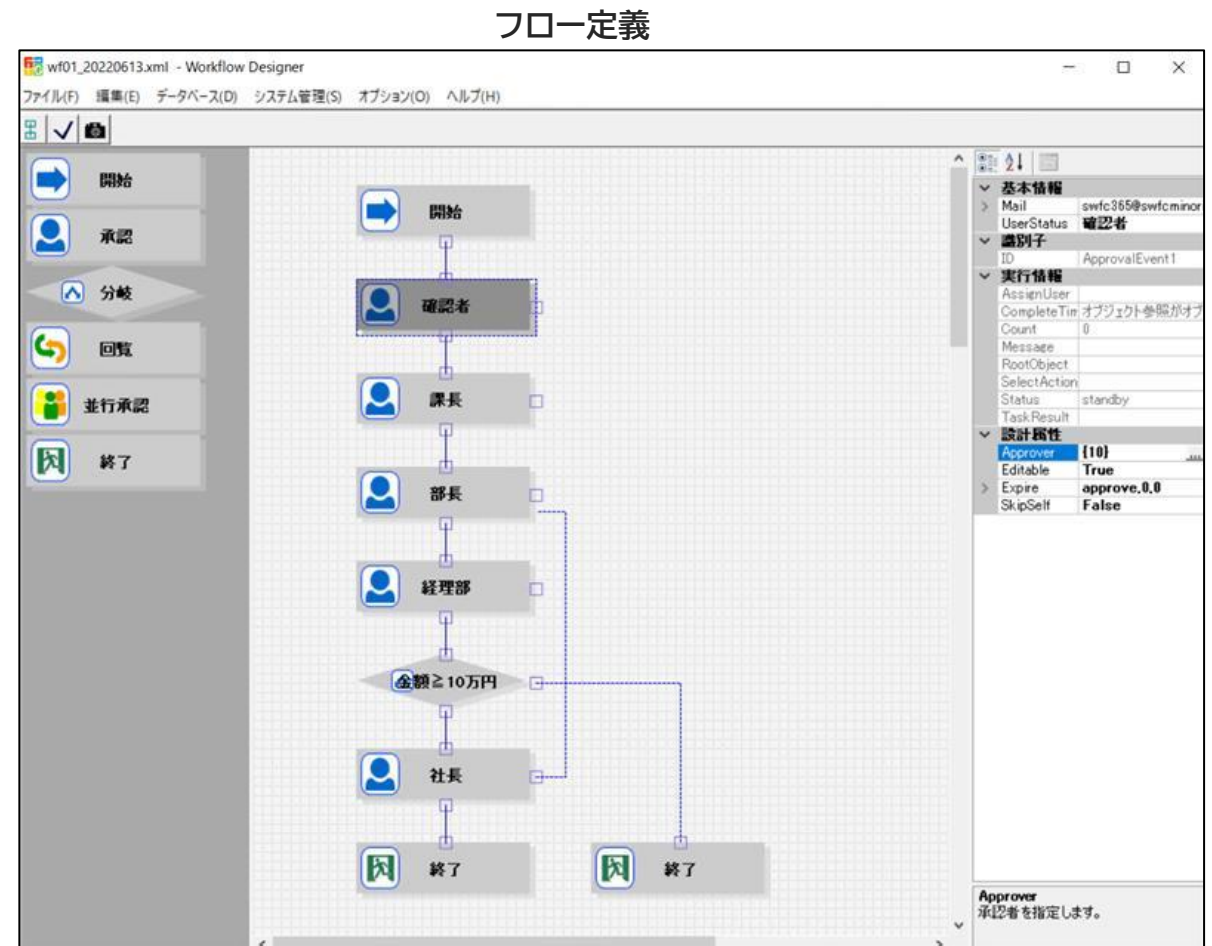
フロー定義

wf01_20220613.xml - Workflow Designer

ファイル(F) 編集(E) データベース(D) システム管理(S) オプション(O) ヘルプ(H)

開始
承認
分岐
回覧
並行承認
終了

開始
確認者
課長
部長
経理部
金額≧10万円
社長
終了
終了

基本情報
Mail swfc365@swfcminor
UserStatus 確認者
識別子
ID ApprovalEvent1
実行情報
AssignUser
CompleteTim オブジェクト参照がオブ
Count 0
Message
RootObject
SelectAction
Status standby
TaskResult
設計属性
Approver {10}
Editable True
Expire approve,0,0
SkipSelf False

Approver
承認者を指定します。